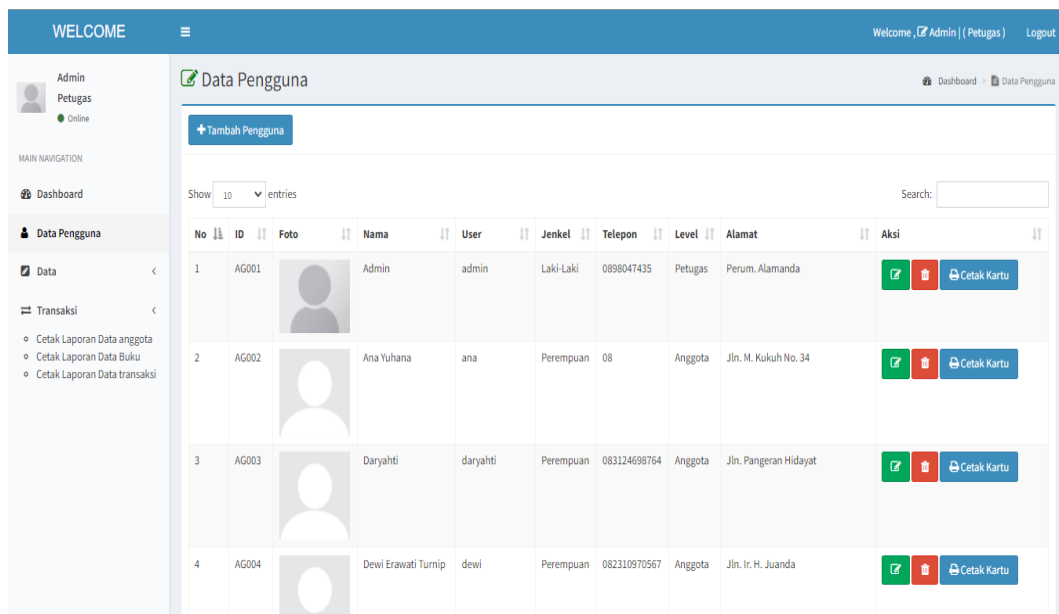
WELCOME

Welcome , Admin | ( Petugas ) Logout

Admin
Petugas
Online

MAIN NAVIGATION

Dashboard

Data Pengguna

Data

Transaksi

- Cetak Laporan Data anggota
- Cetak Laporan Data Buku
- Cetak Laporan Data transaksi

Data Pengguna

Dashboard > Data Pengguna

Tambah Pengguna

Show 10 entries

Search:

| No | ID | Foto | Nama | User | Jenkel | Telepon | Level | Alamat | Aksi |
|---|---|---|---|---|---|---|---|---|---|
| 1 | AG001 | | Admin | admin | Laki-Laki | 0898047435 | Petugas | Perum. Alamanda | Cetak Kartu |
| 2 | AG002 | | Ana Yuhana | ana | Perempuan | 08 | Anggota | Jln. M. Kukuh No. 34 | Cetak Kartu |
| 3 | AG003 | | Daryahti | daryahti | Perempuan | 083124698764 | Anggota | Jln. Pangeran Hidayat | Cetak Kartu |
| 4 | AG004 | | Dewi Erawati Turnip | dewi | Perempuan | 082310970567 | Anggota | Jln. Ir. H. Juanda | Cetak Kartu |